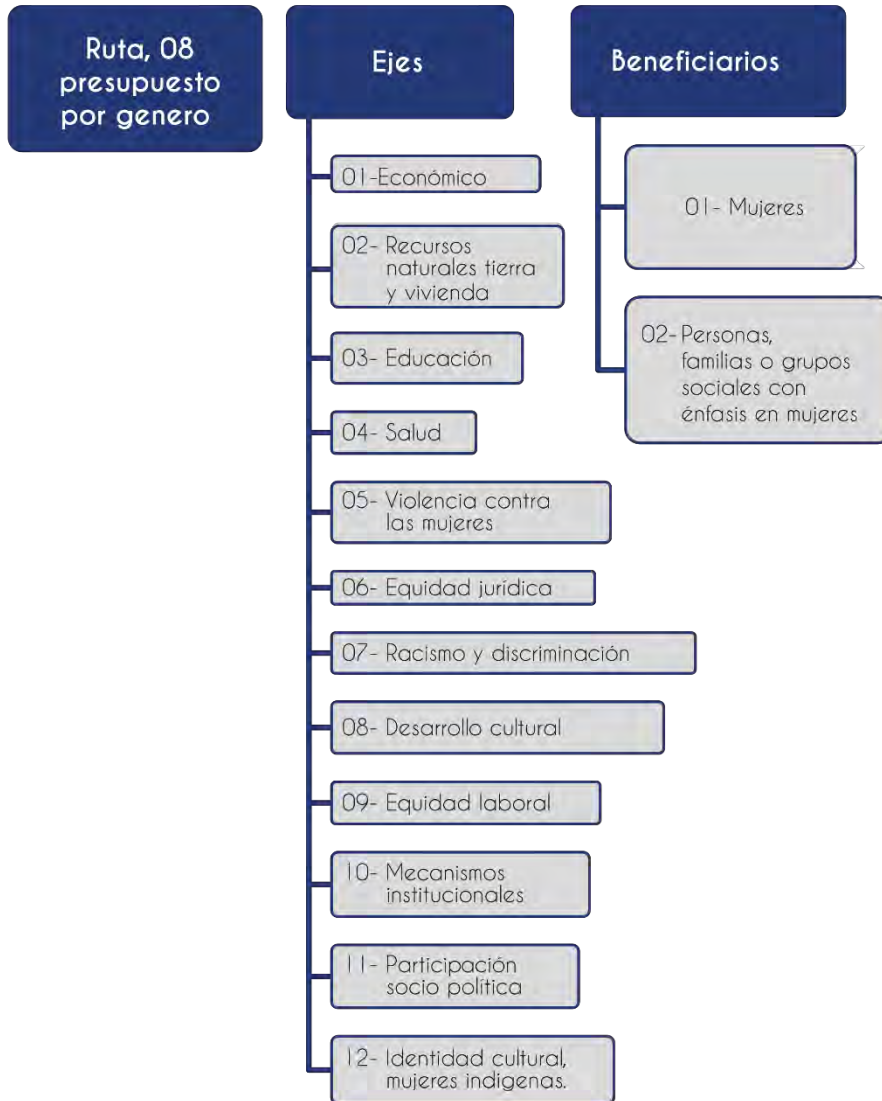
Ruta, 08 presupuesto por genero

Ejes

01-Económico

02- Recursos naturales tierra y vivienda

03- Educación

04- Salud

05- Violencia contra las mujeres

06- Equidad jurídica

07- Racismo y discriminación

08- Desarrollo cultural

09- Equidad laboral

10- Mecanismos institucionales

11- Participación socio política

12- Identidad cultural, mujeres indigenas.

Beneficiarios

01- Mujeres

02- Personas, familias o grupos sociales con énfasis en mujeres